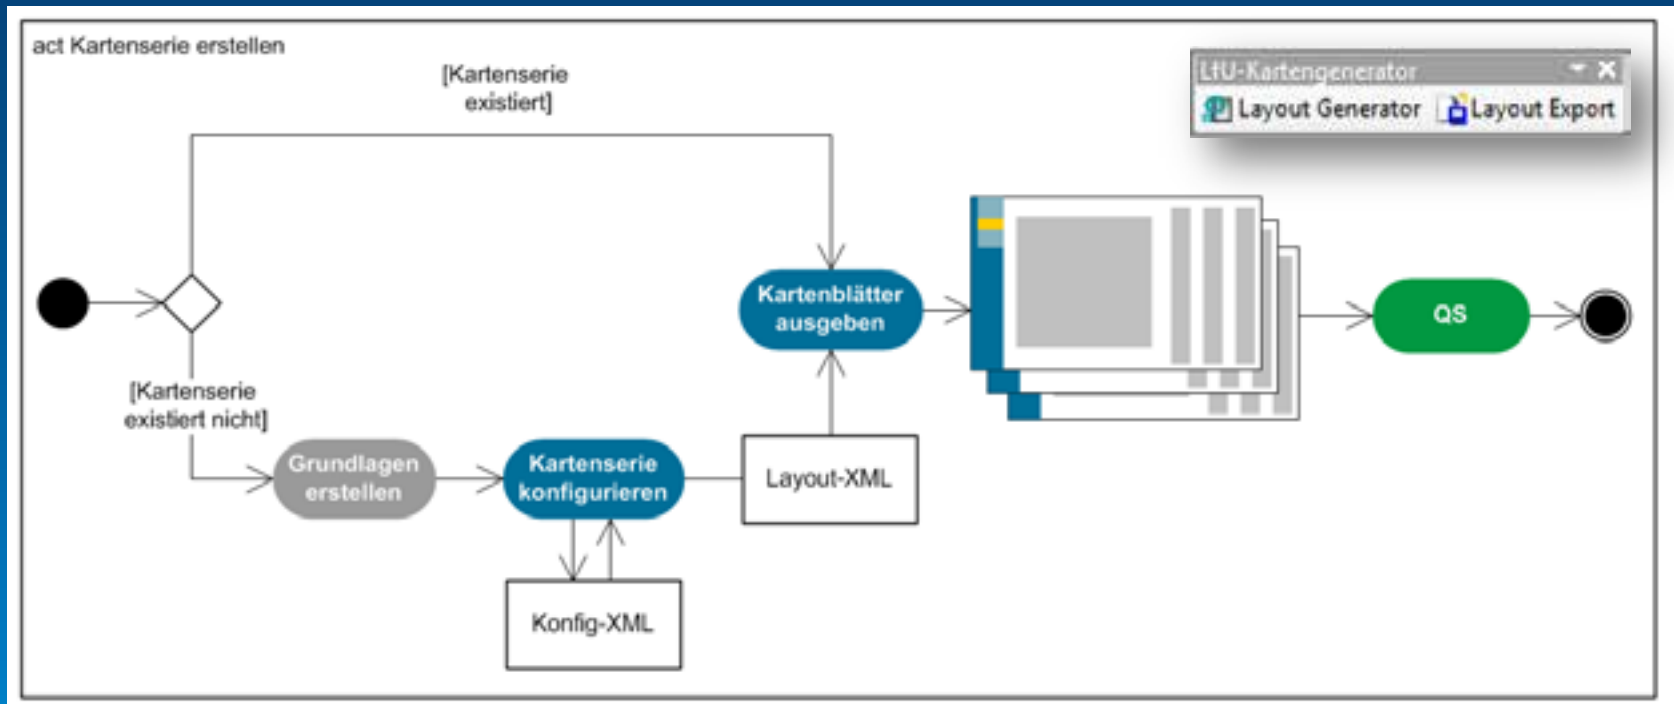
act Kartenserie erstellen

LfU-Kartengenerator

Layout Generator

Layout Export

[Kartenserie existiert]

Kartenblätter ausgeben

QS

[Kartenserie existiert nicht]

Grundlagen erstellen

Kartenserie konfigurieren

Layout-XML

Konfig-XML